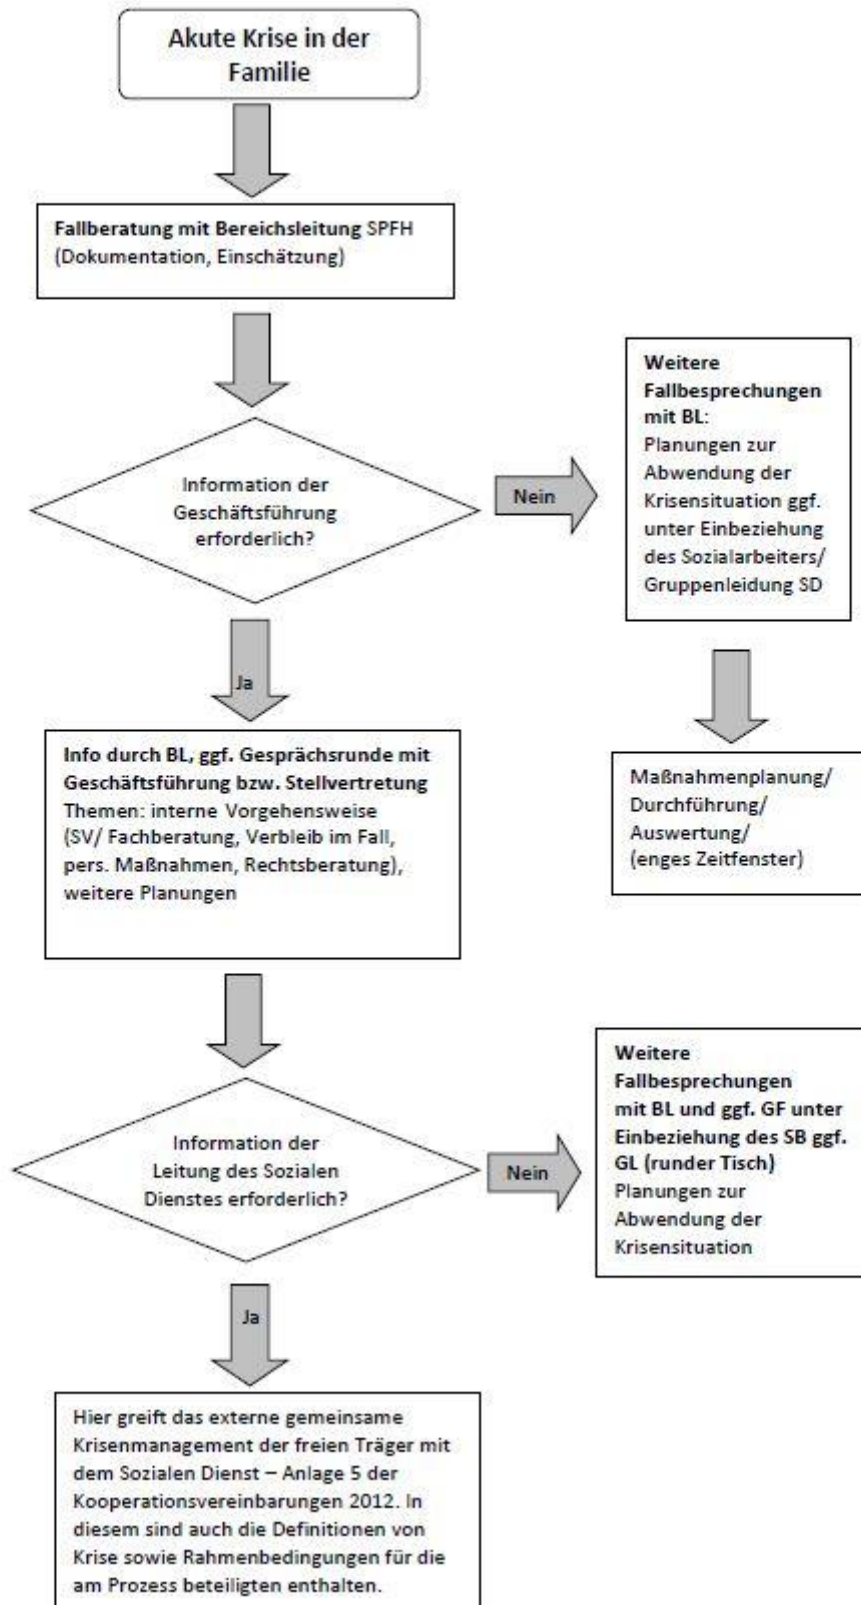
Akute Krise in der Familie

Fallberatung mit Bereichsleitung SPFH (Dokumentation, Einschätzung)

Information der Geschäftsführung erforderlich?

Nein

Weitere Fallbesprechungen mit BL: Planungen zur Abwendung der Krisensituation ggf. unter Einbeziehung des Sozialarbeiters/ Gruppenleidung SD

Maßnahmenplanung/ Durchführung/ Auswertung/ (enges Zeitfenster)

Ja

Info durch BL, ggf. Gesprächsrunde mit Geschäftsführung bzw. Stellvertretung Themen: interne Vorgehensweise (SV/ Fachberatung, Verbleib im Fall, pers. Maßnahmen, Rechtsberatung), weitere Planungen

Information der Leitung des Sozialen Dienstes erforderlich?

Nein

Weitere Fallbesprechungen mit BL und ggf. GF unter Einbeziehung des SB ggf. GL (runder Tisch) Planungen zur Abwendung der Krisensituation

Ja

Hier greift das externe gemeinsame Krisenmanagement der freien Träger mit dem Sozialen Dienst – Anlage 5 der Kooperationsvereinbarungen 2012. In diesem sind auch die Definitionen von Krise sowie Rahmenbedingungen für die am Prozess beteiligten enthalten.